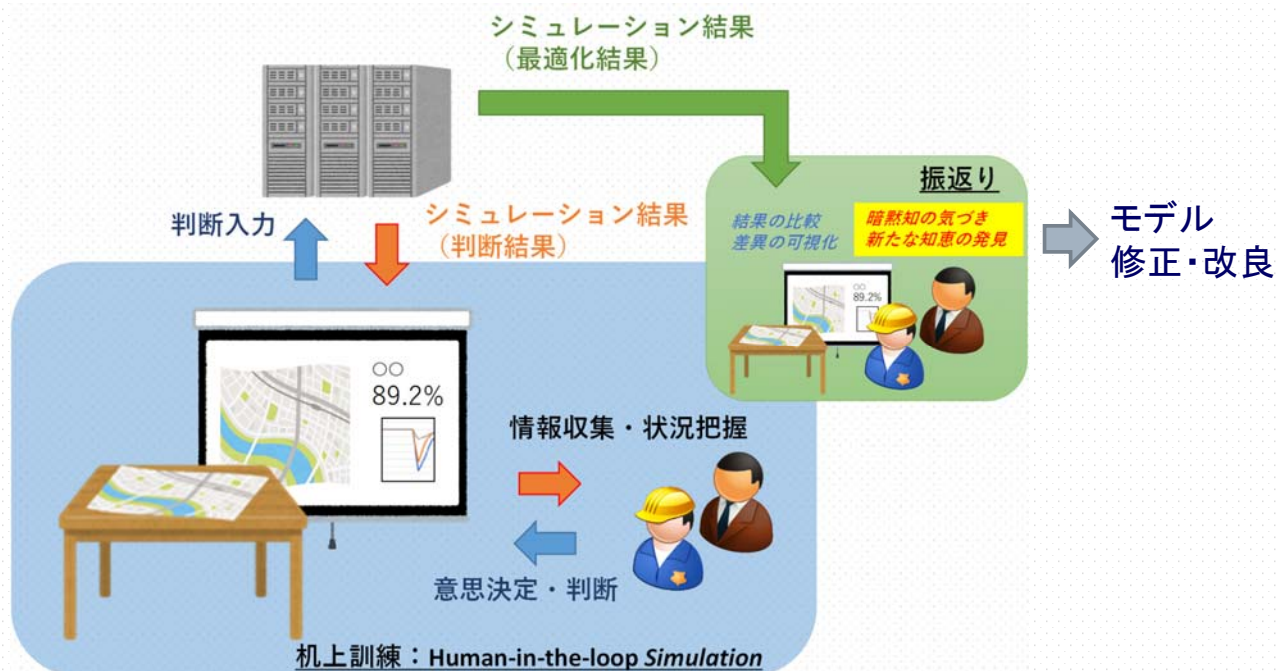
シミュレーション結果
（最適化結果）

振返り

結果の比較
差異の可視化

暗黙知の気づき
新たな知恵の発見

89.2%

モデル
修正・改良

判断入力

シミュレーション結果
（判断結果）

○○
89.2%

情報収集・状況把握

意思決定・判断

机上訓練：Human-in-the-loop *Simulation*